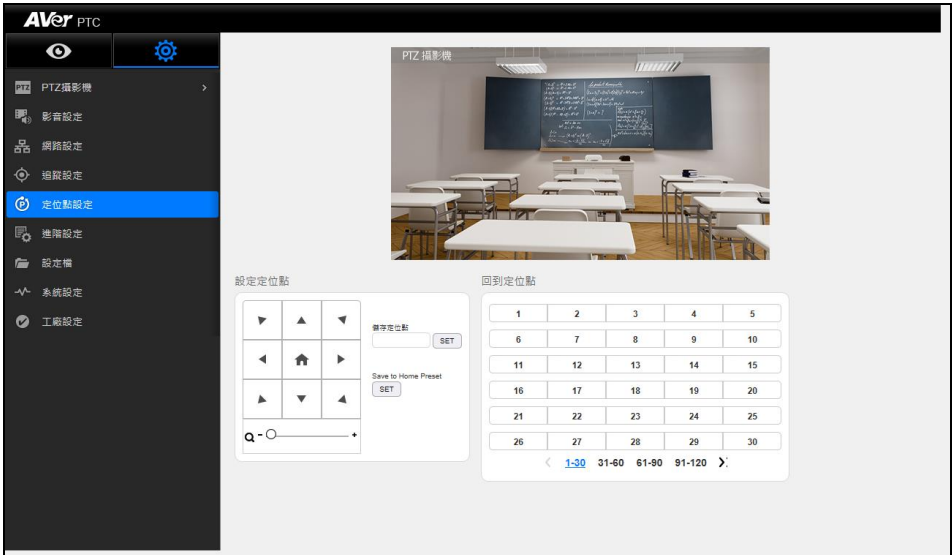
AVer PTC

PTZ攝影機
影音設定
網路設定
追蹤設定
定位點設定
進階設定
設定檔
系統設定
工廠設定

PTZ 攝影機

設定定位點

儲存定位點
SET

Save to Home Preset
SET

回到定位點

| 1 | 2 | 3 | 4 | 5 |
|---|---|---|---|---|
| 6 | 7 | 8 | 9 | 10 |
| 11 | 12 | 13 | 14 | 15 |
| 16 | 17 | 18 | 19 | 20 |
| 21 | 22 | 23 | 24 | 25 |
| 26 | 27 | 28 | 29 | 30 |

< 1-30 31-60 61-90 91-120 >